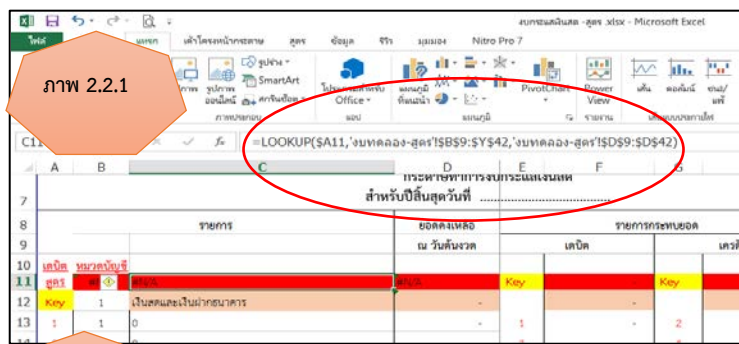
ภาพ 2.2.1

ไฟล์ แทรก เค้าโครงหน้ากระดาษ สูตร ข้อมูล รีวิว มุมมอง Nitro Pro 7

งบกระแสเงินสด - สูตร.xlsx - Microsoft Excel

รูปภาพ รูปภาพออนไลน์ รูปร่าง SmartArt ภาพหน้าจอ ภาพประกอบ

โปรแกรมเสริมสำหรับ Office โปรแกรมเสริม

แผนภูมิที่แนะนำ แผนภูมิ PivotChart Power View รายงาน

เส้น คอลัมน์ ชนะ/แพ้ แผนภูมิขนาดเล็ก

C1

=LOOKUP($A11,'งบทดลอง-สูตร'!$B$9:$Y$42,'งบทดลอง-สูตร'!$D$9:$D$42)

| | A | B | C | D | E | F | G |
|---|---|---|---|---|---|---|---|
| 7 | | | สำหรับปีสิ้นสุดวันที่ ..................... | กระดาษทำการงบกระแสเงินสด | | | |
| 8 | | | รายการ | ยอดคงเหลือ | รายการกระทบยอด | | |
| 9 | | | | ณ วันต้นงวด | เดบิต | | เครดิต |
| 10 | เดบิต | หมวดบัญชี | | | | | |
| 11 | สูตร | #N | #N/A | #N/A | Key | | Key |
| 12 | Key | 1 | เงินสดและเงินฝากธนาคาร | - | | - | |
| 13 | 1 | 1 | 0 | - | 1 | - | 2 |